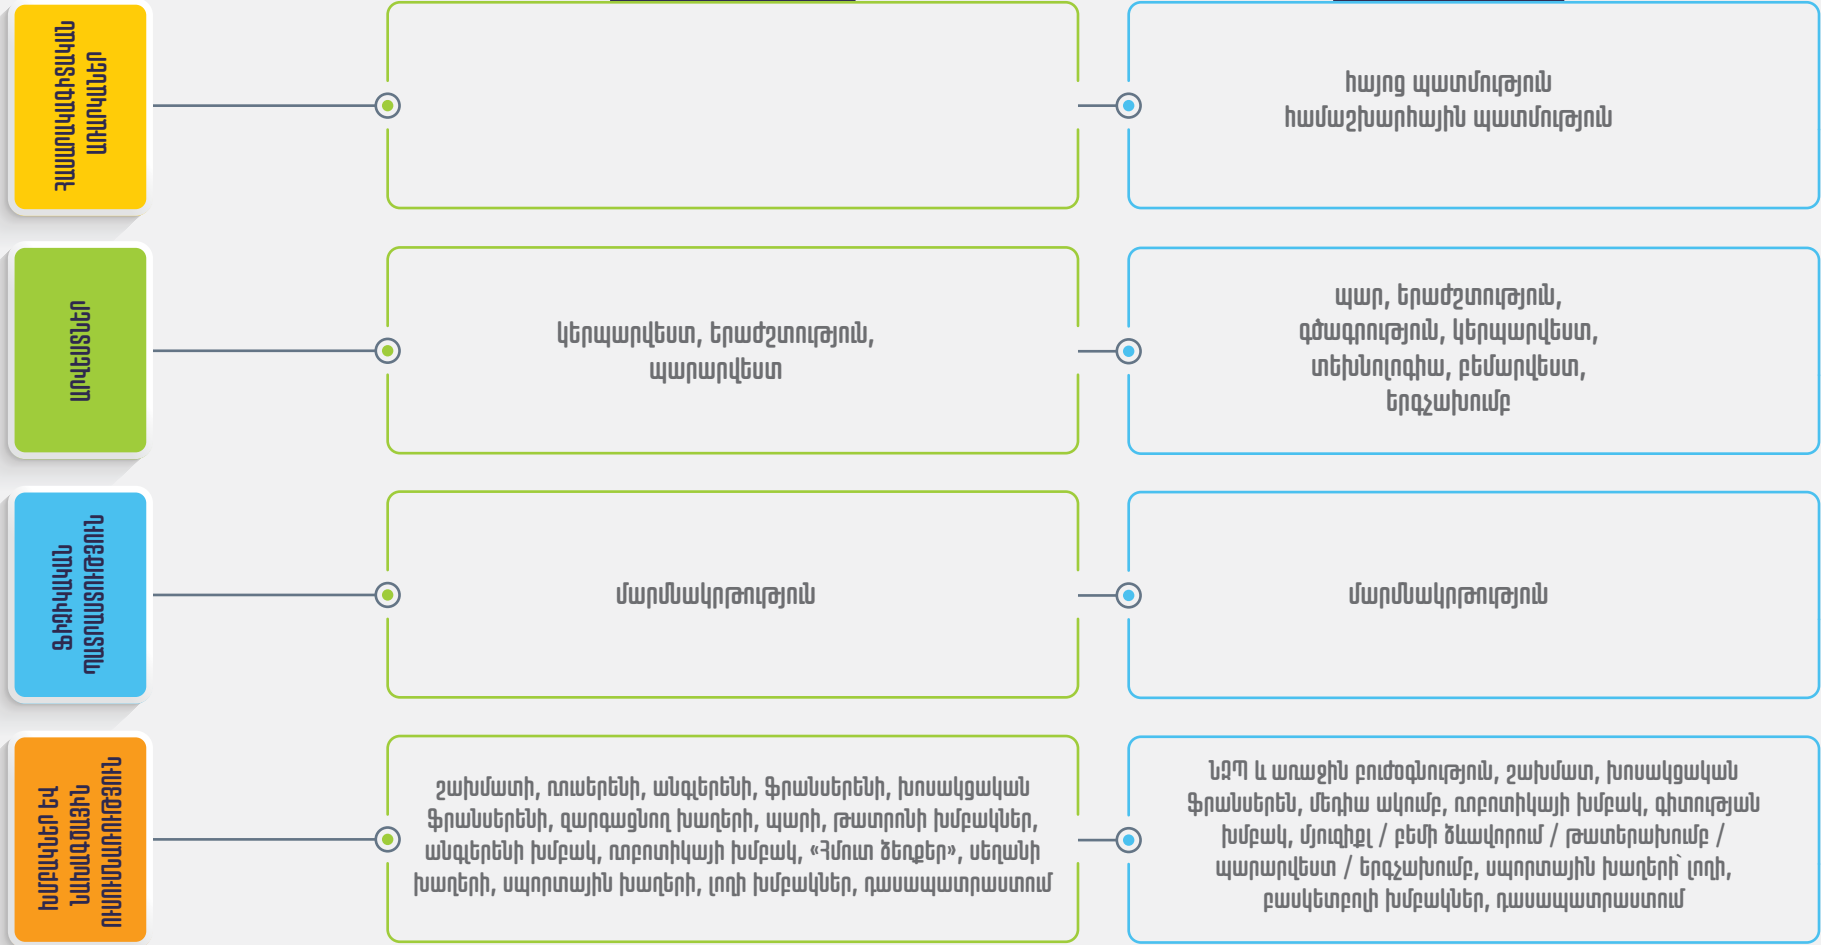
ՀԱՍԱՐԱԿԱԳԻՏԱԿԱՆ ԱՌԱՐԿԱՆԵՐ

հայոց պատմություն
համաշխարհային պատմություն

ԱՐՎԵՍՏՆԵՐ

կերպարվեստ, երաժշտություն, պարարվեստ

պար, երաժշտություն, գծագրություն, կերպարվեստ, տեխնոլոգիա, բեմարվեստ, երգչախումբ

ՖԻԶԻԿԱԿԱՆ ԴԱՍՏԻԱՐԱԿՈՒԹՅՈՒՆ

մարմնակրթություն

մարմնակրթություն

ԽՄԲԱԿՆԵՐ ԵՎ ՆԱԽԱՍԻՐԱԿԱՆ ԴԱՍԸՆԹԱՑՆԵՐ

շախմատի, ռուսերենի, անգլերենի, ֆրանսերենի, խոսակցական ֆրանսերենի, զարգացնող խաղերի, պարի, թատրոնի խմբակներ, անգլերենի խմբակ, ռոբոտիկայի խմբակ, «Հմուտ ձեռքեր», սեղանի խաղերի, սպորտային խաղերի, լողի խմբակներ, դասապատրաստում

ՆԶՊ և առաջին բուժօգնություն, շախմատ, խոսակցական ֆրանսերեն, մեդիա ակումբ, ռոբոտիկայի խմբակ, գիտության խմբակ, մյուզիքլ / բեմի ձևավորում / թատերախումբ / պարարվեստ / երգչախումբ, սպորտային խաղերի՝ լողի, բասկետբոլի խմբակներ, դասապատրաստում